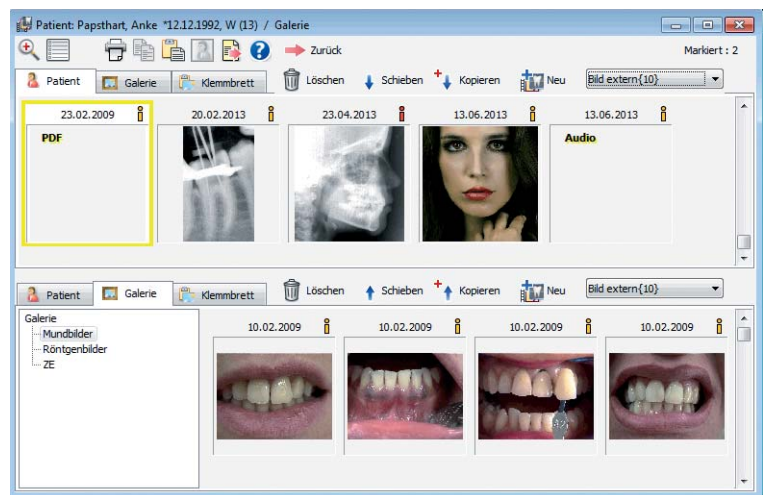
Patient: Papsthart, Anke *12.12.1992, W (13) / Galerie

Zurück

Markiert : 2

Patient | Galerie | Klemmbrett | Löschen | Schieben | Kopieren | Neu | Bild extern{10}

23.02.2009 | 20.02.2013 | 23.04.2013 | 13.06.2013 | 13.06.2013

PDF

Audio

Patient | Galerie | Klemmbrett | Löschen | Schieben | Kopieren | Neu | Bild extern{10}

Galerie
Mundbilder
Röntgenbilder
ZE

10.02.2009 | 10.02.2009 | 10.02.2009 | 10.02.2009